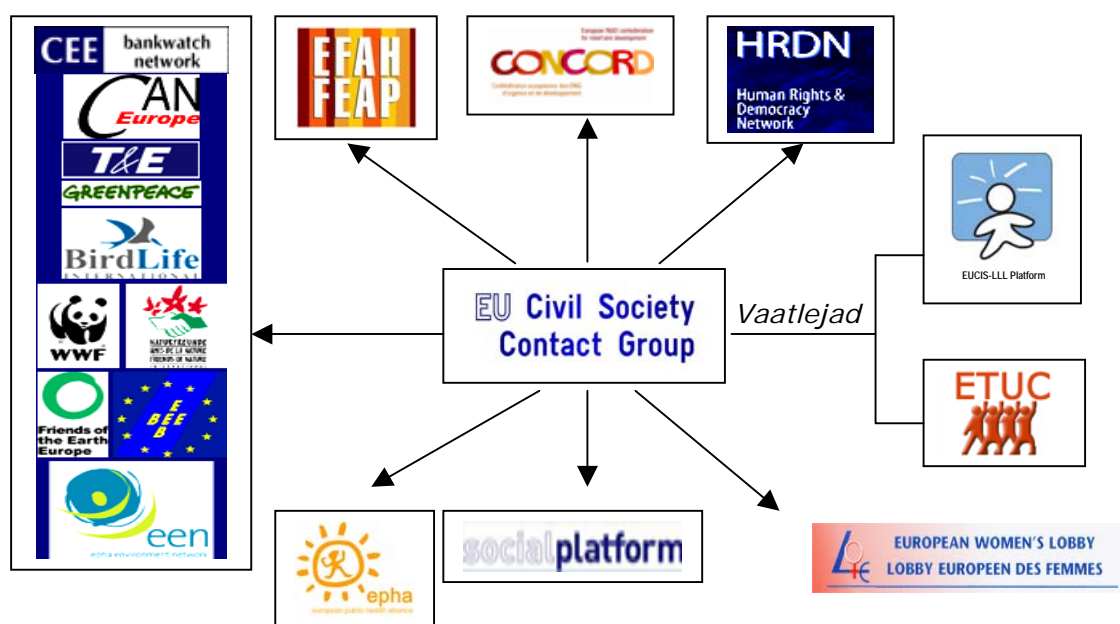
CEE bankwatch network

CAN Europe

T&E

GREENPEACE

BirdLife INTERNATIONAL

WWF

NATURFREUNDE AMIS DE LA NATURE FRIENDS OF NATURE

Friends of the Earth Europe

EEB

een

epha environment network

EFAH FEAP

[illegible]

CONCORD

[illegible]

HRDN

Human Rights & Democracy Network

EU Civil Society Contact Group

Vaatlejad

EUCIS-LLL Platform

ETUC

epha

european public health alliance

socialplatform

EUROPEAN WOMEN'S LOBBY

LOBBY EUROPEEN DES FEMMES